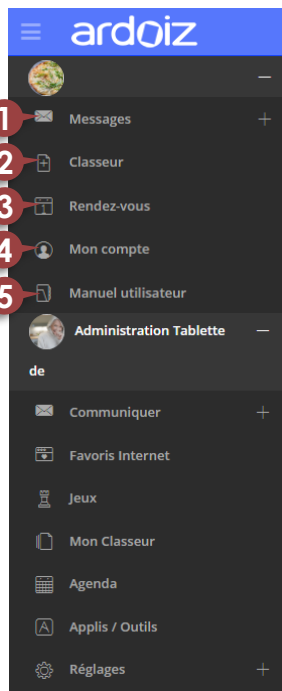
ardoiz

—

1 Messages +

2 Classeur

3 Rendez-vous

4 Mon compte

5 Manuel utilisateur

Administration Tablette de —

Communiquer +

Favoris Internet

Jeux

Mon Classeur

Agenda

Applis / Outils

Réglages +